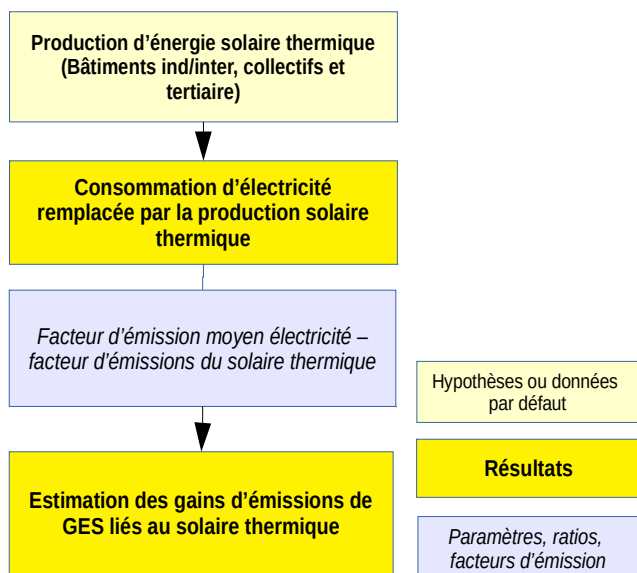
Production d’énergie solaire thermique (Bâtiments ind/inter, collectifs et tertiaire)

Consommation d’électricité remplacée par la production solaire thermique

Facteur d’émission moyen électricité – facteur d’émissions du solaire thermique

Estimation des gains d’émissions de GES liés au solaire thermique

Hypothèses ou données par défaut

Résultats

Paramètres, ratios, facteurs d’émission